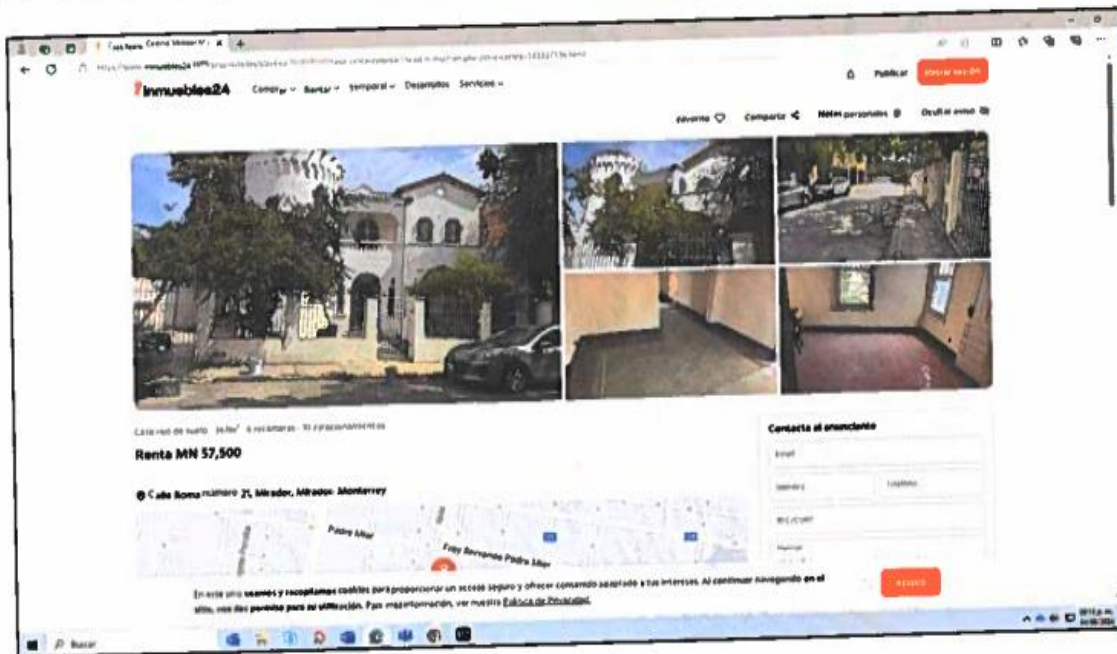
inmuebles24

Comprar ∨ Rentar ∨ Temporal ∨ Desarrollos Servicios ∨

Publicar Iniciar sesión

Favorito Compartir Notas personales Ocultar aviso

Casa uso de suelo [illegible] 6 recámaras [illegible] estacionamientos

Renta MN 57,500

Calle Roma número 21, Mirador, Mirador, Monterrey

Padre Mier

Fray Servando Padre Mier

Contacta al anunciante

Email

Nombre

Teléfono

En este sitio usamos y recopilamos cookies para proporcionar un acceso seguro y ofrecer contenido adaptado a tus intereses. Al continuar navegando en el sitio, nos das permiso para su utilización. Para más información, ver nuestra Política de Privacidad.

Aceptar

Buscar